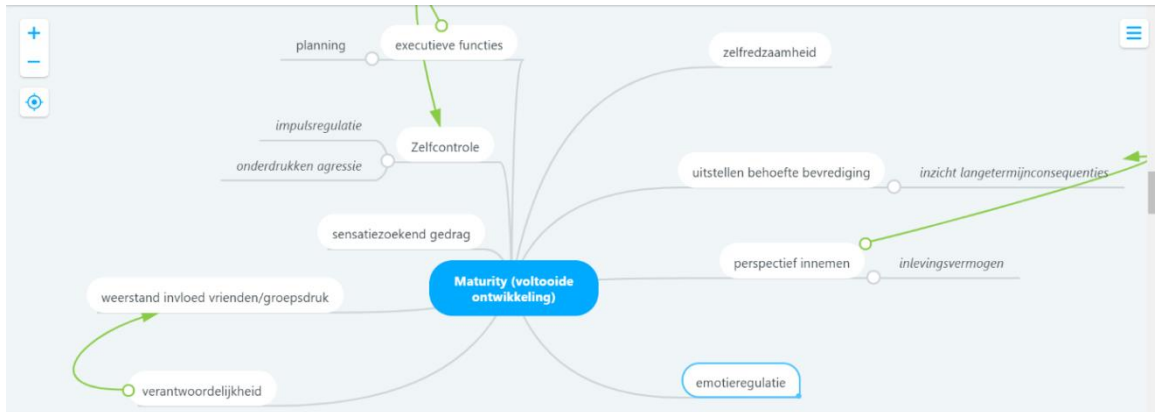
+
−
planning
executieve functies
zelfredzaamheid
impulsregulatie
Zelfcontrole
onderdrukken agressie
uitstellen behoefte bevrediging
inzicht langetermijnconsequenties
sensatiezoekend gedrag
perspectief innemen
inlevingsvermogen
Maturity (voltooide ontwikkeling)
weerstand invloed vrienden/groepsdruk
verantwoordelijkheid
emotieregulatie